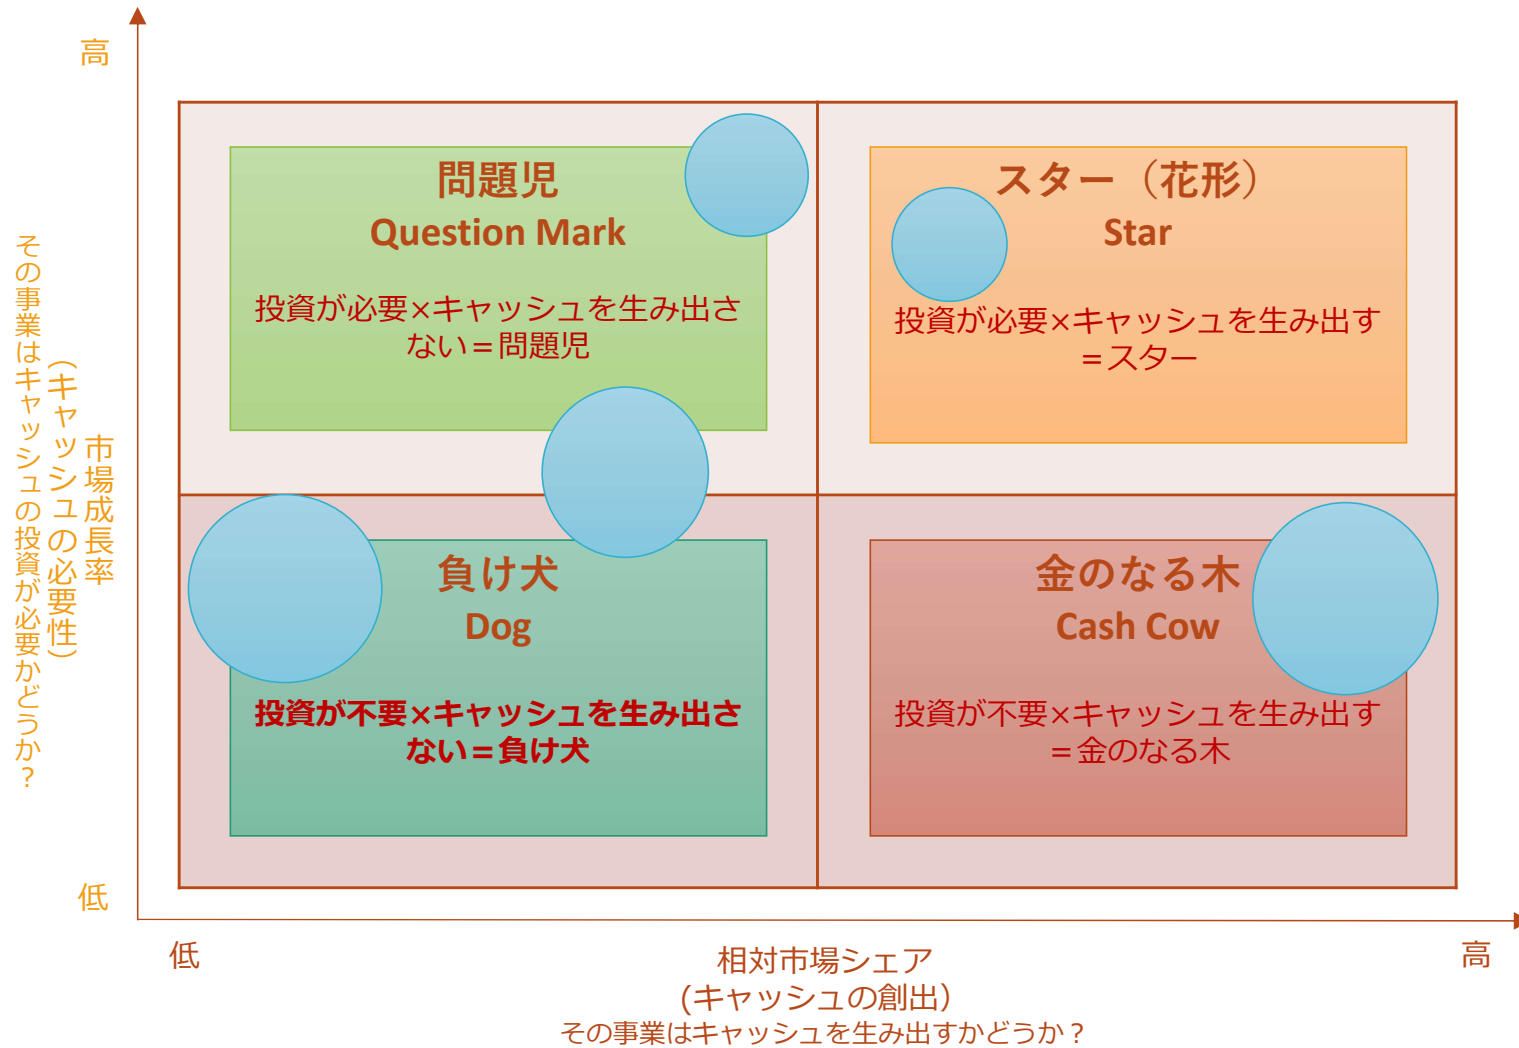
高

市場成長率
（キャッシュの必要性）
その事業はキャッシュの投資が必要かどうか？

問題児
Question Mark

投資が必要×キャッシュを生み出さない＝問題児

スター（花形）
Star

投資が必要×キャッシュを生み出す＝スター

負け犬
Dog

投資が不要×キャッシュを生み出さない＝負け犬

金のなる木
Cash Cow

投資が不要×キャッシュを生み出す＝金のなる木

低

低

相対市場シェア
(キャッシュの創出)
その事業はキャッシュを生み出すかどうか？

高